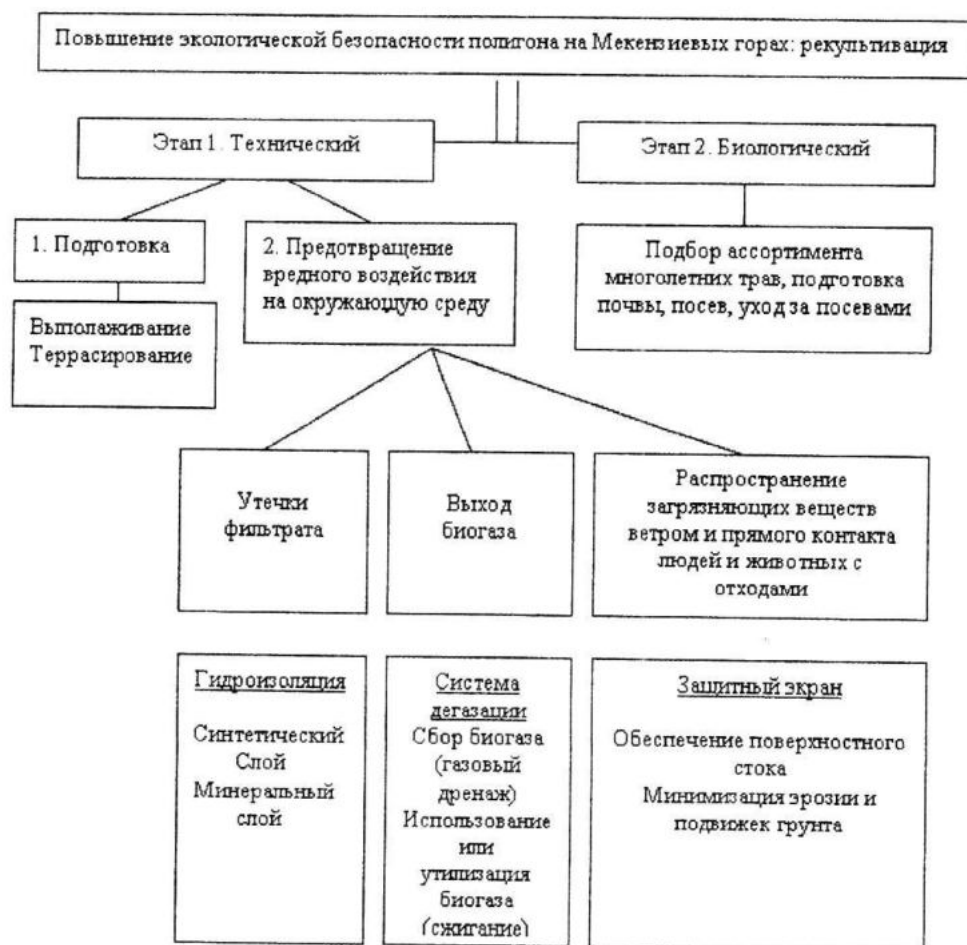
Повышение экологической безопасности полигона на Мекензиевых горах: рекультивация

Этап 1. Технический

Этап 2. Биологический

1. Подготовка

Выполаживание Террасирование

2. Предотвращение вредного воздействия на окружающую среду

Подбор ассортимента многолетних трав, подготовка почвы, посев, уход за посевами

Утечки фильтрата

Выход биогаза

Распространение загрязняющих веществ ветром и прямого контакта людей и животных с отходами

Гидроизоляция

Синтетический Слой Минеральный слой

Система дегазации

Сбор биогаза (газовый дренаж) Использование или утилизация биогаза (сжигание)

Защитный экран

Обеспечение поверхностного стока Минимизация эрозии и подвижек грунта